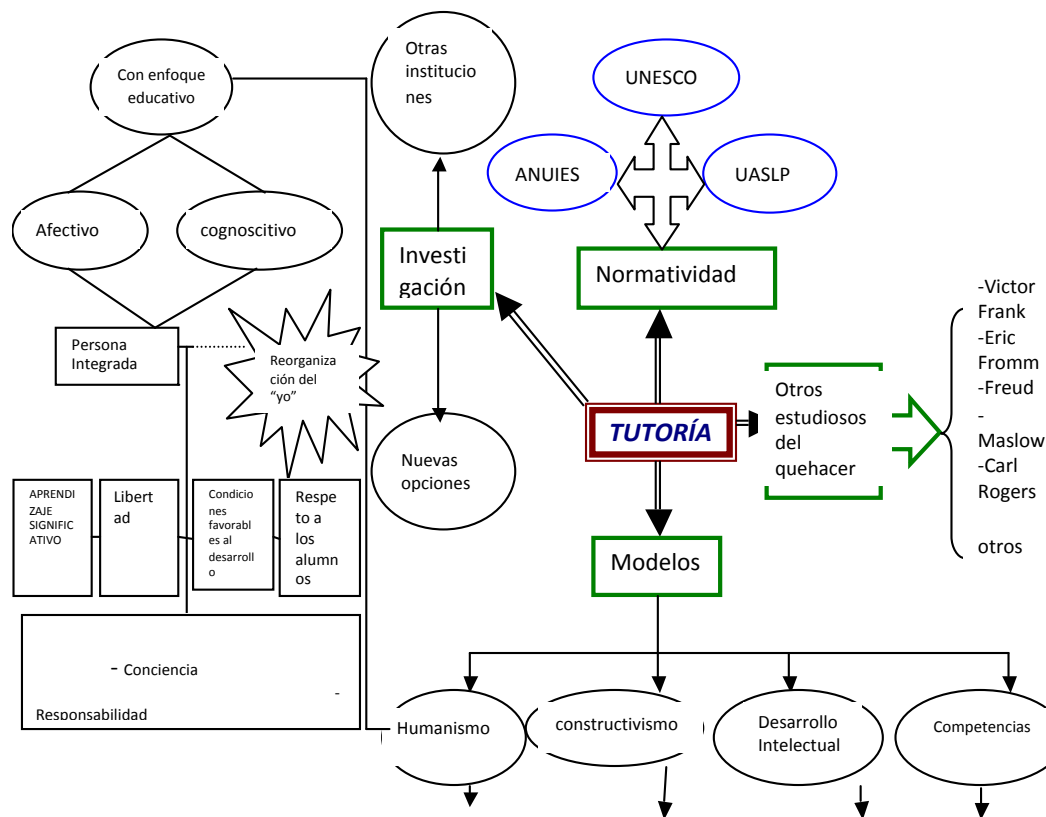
Con enfoque educativo

Otras instituciones

UNESCO

ANUIES

UASLP

Afectivo

cognoscitivo

Investigación

Normatividad

Persona Integrada

Reorganización del "yo"

-Victor Frank
-Eric Fromm
-Freud
-Maslow
-Carl Rogers

otros

TUTORÍA

Otros estudiosos del quehacer

Nuevas opciones

APRENDIZAJE SIGNIFICATIVO

Libertad

Condiciones favorables al desarrollo

Respeto a los alumnos

Modelos

- Conciencia

-

Responsabilidad

Humanismo

constructivismo

Desarrollo Intelectual

Competencias